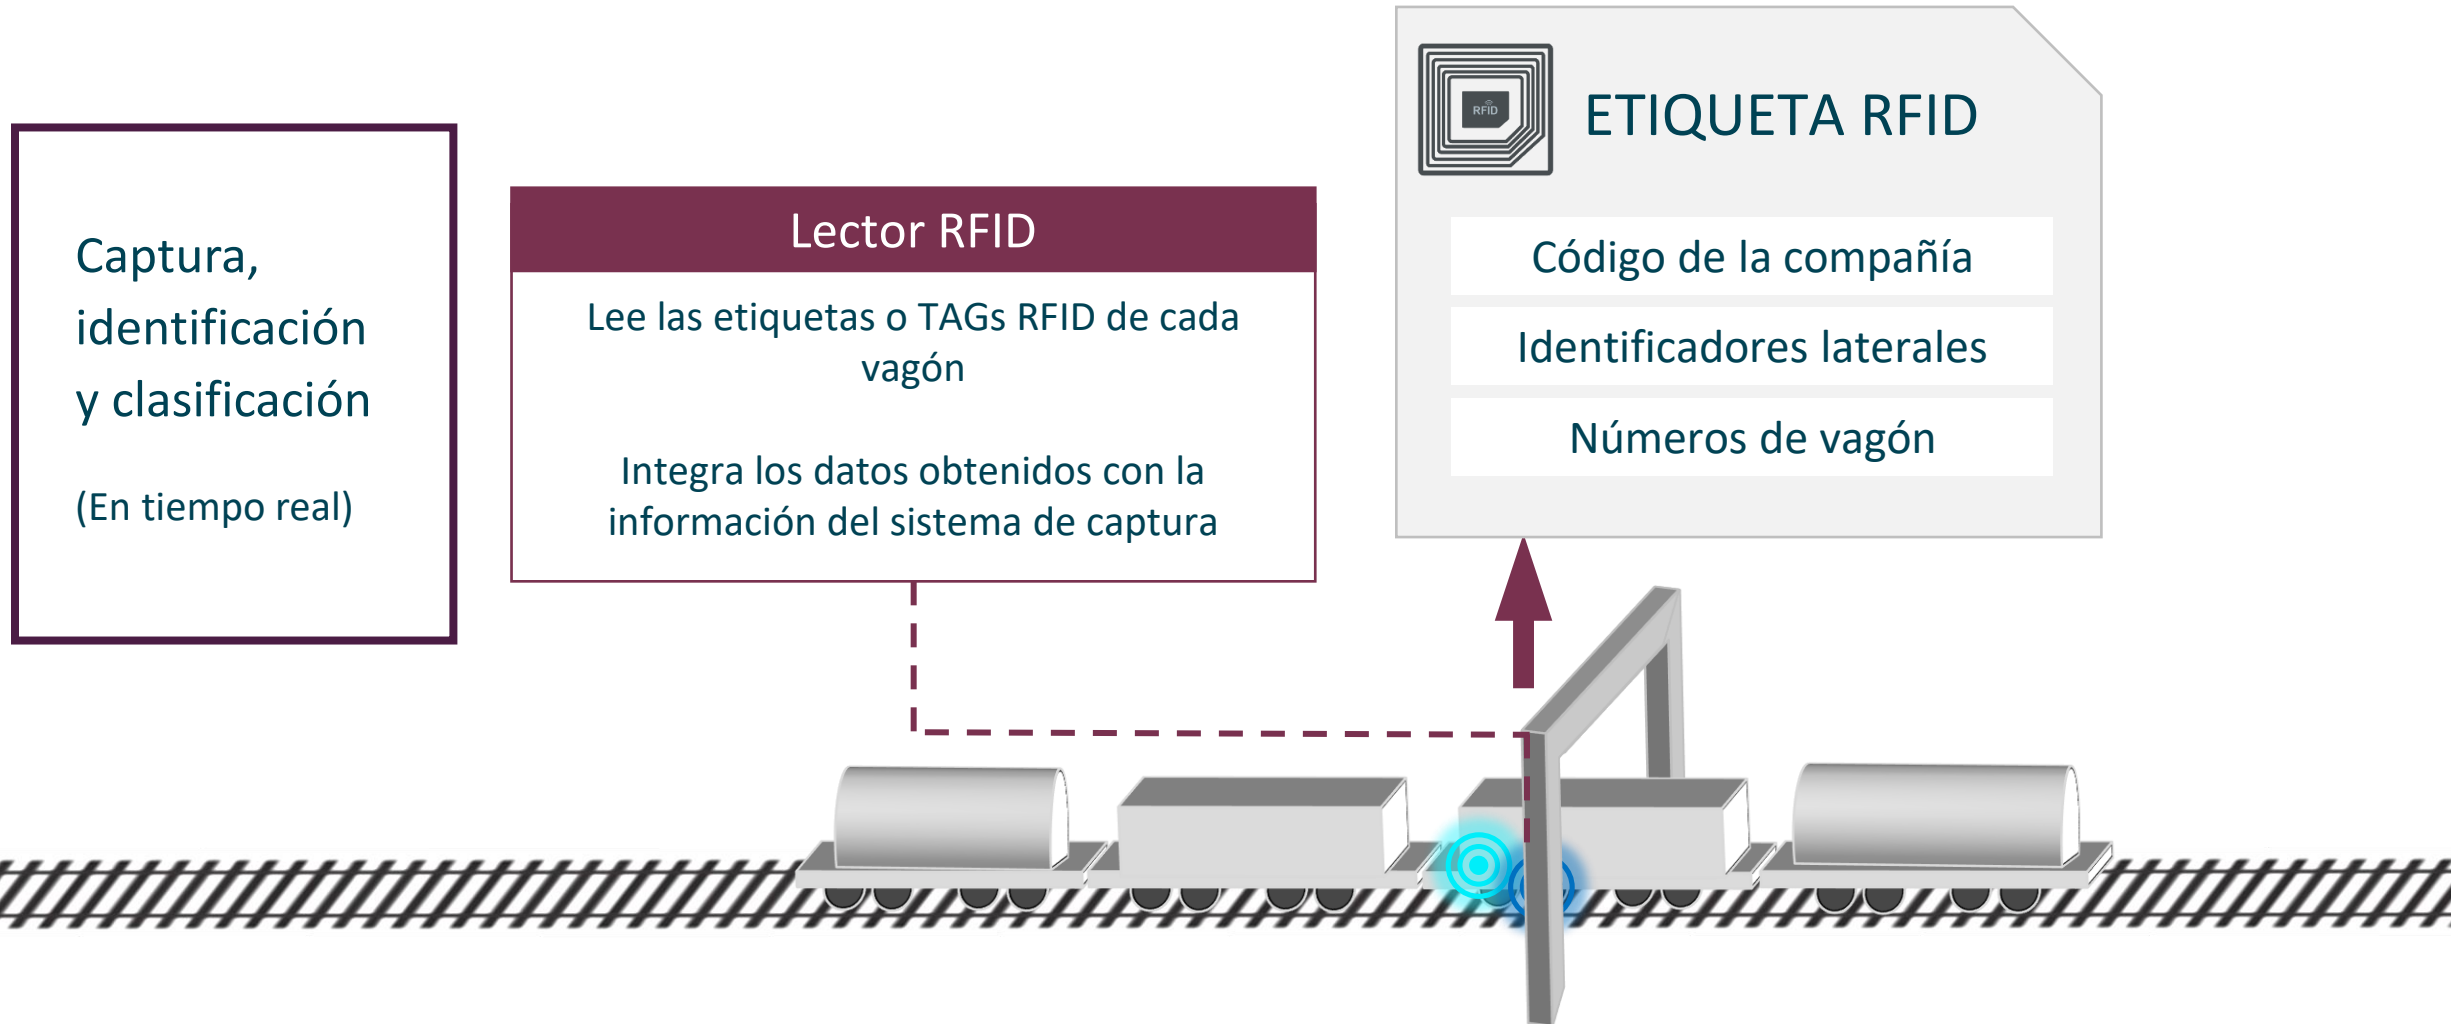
Captura, identificación y clasificación

(En tiempo real)

Lector RFID

Lee las etiquetas o TAGs RFID de cada vagón

Integra los datos obtenidos con la información del sistema de captura

RFID

ETIQUETA RFID

Código de la compañía

Identificadores laterales

Números de vagón